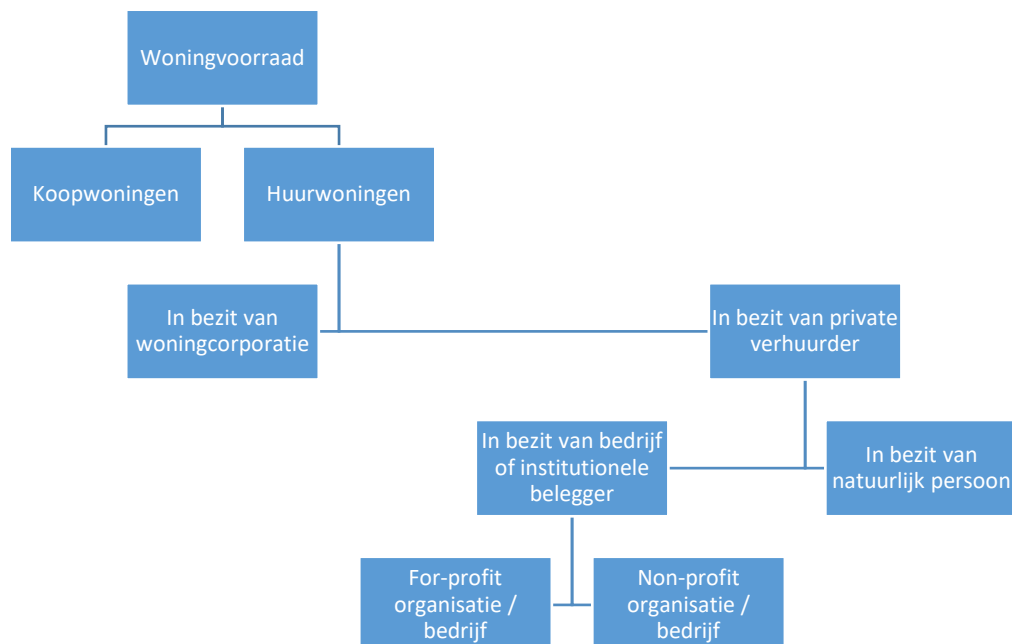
Woningvoorraad

Koopwoningen

Huurwoningen

In bezit van woningcorporatie

In bezit van private verhuurder

In bezit van bedrijf of institutionele belegger

In bezit van natuurlijk persoon

For-profit organisatie / bedrijf

Non-profit organisatie / bedrijf